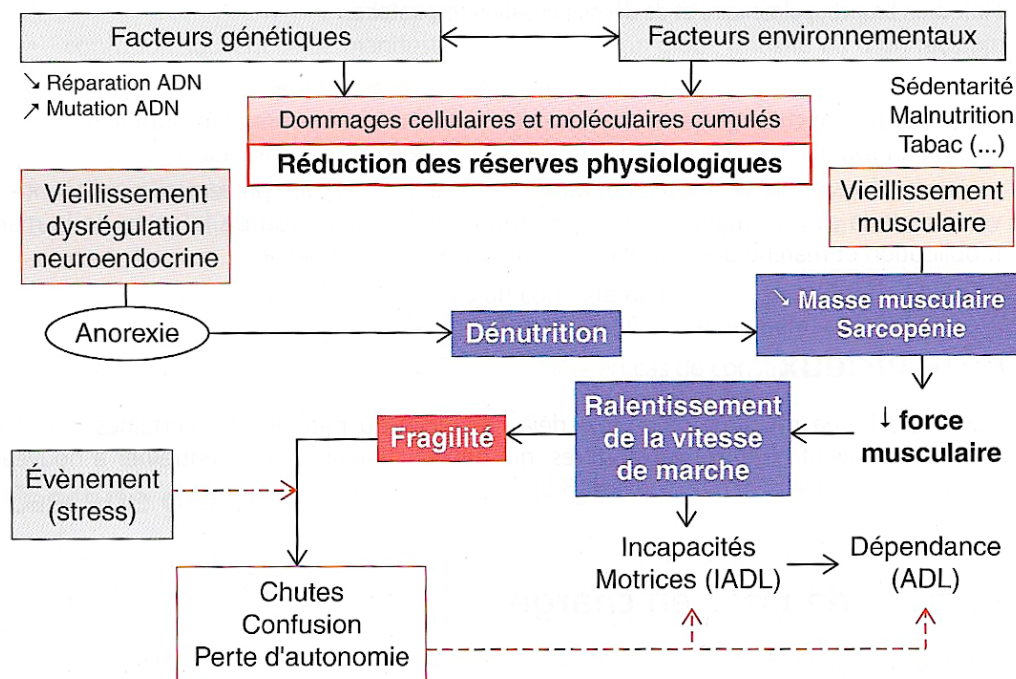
Facteurs génétiques

Facteurs environnementaux

↘ Réparation ADN
↗ Mutation ADN

Sédentarité
Malnutrition
Tabac (...)

Dommages cellulaires et moléculaires cumulés

Réduction des réserves physiologiques

Vieillissement dysrégulation neuroendocrine

Vieillissement musculaire

Anorexie

Dénutrition

↘ Masse musculaire Sarcopénie

Ralentissement de la vitesse de marche

Fragilité

↓ force musculaire

Évènement (stress)

Incapacités Motrices (IADL)

Dépendance (ADL)

Chutes
Confusion
Perte d'autonomie